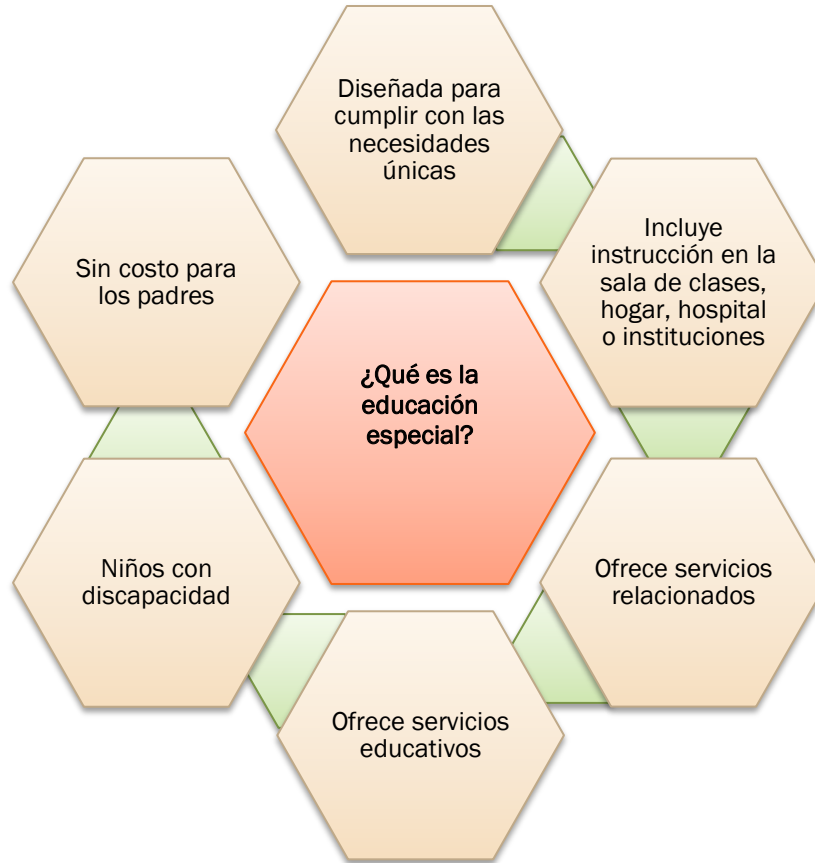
¿Qué es la educación especial?

Diseñada para cumplir con las necesidades únicas

Incluye instrucción en la sala de clases, hogar, hospital o instituciones

Ofrece servicios relacionados

Ofrece servicios educativos

Niños con discapacidad

Sin costo para los padres